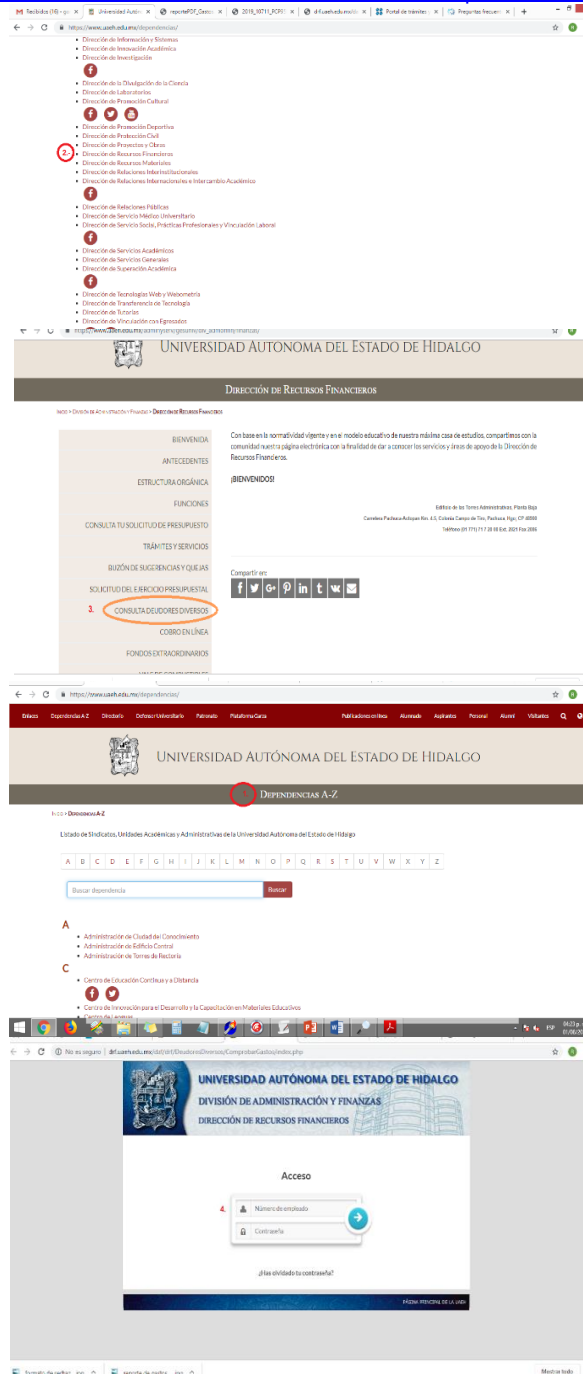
Recibidos (18) | Universidad Autó | reporte PDF_Gasto | 2018_10711_PCF01 | drf.uaeh.edu.mx | Portal de trámites | Preguntas frecuen

https://www.uaeh.edu.mx/dependencias/

- Dirección de Información y Sistemas
- Dirección de Innovación Académica
- Dirección de Investigación
- Dirección de la Divulgación de la Ciencia
- Dirección de Laboratorios
- Dirección de Promoción Cultural
- Dirección de Promoción Deportiva
- Dirección de Protección Civil
- Dirección de Proyectos y Obras
- 2. Dirección de Recursos Financieros
- Dirección de Recursos Materiales
- Dirección de Relaciones Interinstitucionales
- Dirección de Relaciones Internacionales e Intercambio Académico
- Dirección de Relaciones Públicas
- Dirección de Servicio Médico Universitario
- Dirección de Servicio Social, Prácticas Profesionales y Vinculación Laboral
- Dirección de Servicios Académicos
- Dirección de Servicios Generales
- Dirección de Superación Académica
- Dirección de Tecnologías Web y Webometría
- Dirección de Transferencia de Tecnología
- Dirección de Tutorías
- Dirección de Vinculación con Egresados

UNIVERSIDAD AUTÓNOMA DEL ESTADO DE HIDALGO

DIRECCIÓN DE RECURSOS FINANCIEROS

INICIO > DIVISIÓN DE ADMINISTRACIÓN Y FINANZAS > DIRECCIÓN DE RECURSOS FINANCIEROS

BIENVENIDA
ANTECEDENTES
ESTRUCTURA ORGÁNICA
FUNCIONES
CONSULTA TU SOLICITUD DE PRESUPUESTO
TRÁMITES Y SERVICIOS
BUZÓN DE SUGERENCIAS Y QUEJAS
SOLICITUD DEL EJERCICIO PRESUPUESTAL
3. CONSULTA DE DEUDORES DIVERSOS
COBRO EN LÍNEA
FONDOS EXTRAORDINARIOS

Con base en la normatividad vigente y en el modelo educativo de nuestra máxima casa de estudios, compartimos con la comunidad nuestra página electrónica con la finalidad de dar a conocer los servicios y áreas de apoyo de la Dirección de Recursos Financieros.

¡BIENVENIDOS!

Edificio de las Torres Administrativas, Planta Baja
Carretera Pachuca-Actopan Km. 4.5, Colonia Campo de Tiro, Pachuca, Hgo, CP 42080
Teléfono 01 771 71 7 20 00 Ext. 2821 Fax 2806

Compartir en:

https://www.uaeh.edu.mx/dependencias/

Enlaces | Dependencias A-Z | Directorio | Defensor Universitario | Patronato | Plataforma Garza | Publicaciones en línea | Alumnado | Aspirantes | Personal | Alumni | Visitantes

UNIVERSIDAD AUTÓNOMA DEL ESTADO DE HIDALGO

DEPENDENCIAS A-Z

INICIO > DEPENDENCIAS A-Z

Listado de Sindicatos, Unidades Académicas y Administrativas de la Universidad Autónoma del Estado de Hidalgo

A B C D E F G H I J K L M N O P Q R S T U V W X Y Z

Buscar dependencia | Buscar

A
- Administración de Ciudad del Conocimiento
- Administración de Edificio Central
- Administración de Torres de Rectoría

C
- Centro de Educación Continua y a Distancia
- Centro de Innovación para el Desarrollo y la Capacitación en Materiales Educativos
- Centro de Lenguas

ESP 04:23 p.

No es seguro | drf.uaeh.edu.mx/drf/drf/DeudoresDiversos/ComprobarGastos/index.php

UNIVERSIDAD AUTÓNOMA DEL ESTADO DE HIDALGO
DIVISIÓN DE ADMINISTRACIÓN Y FINANZAS
DIRECCIÓN DE RECURSOS FINANCIEROS

Acceso

4. Número de empleado
Contraseña

¿Has olvidado tu contraseña?

PÁGINA PRINCIPAL DE LA UAEH

formato de gastos...jpg | reporte de gastos...jpg | Mostrar todo